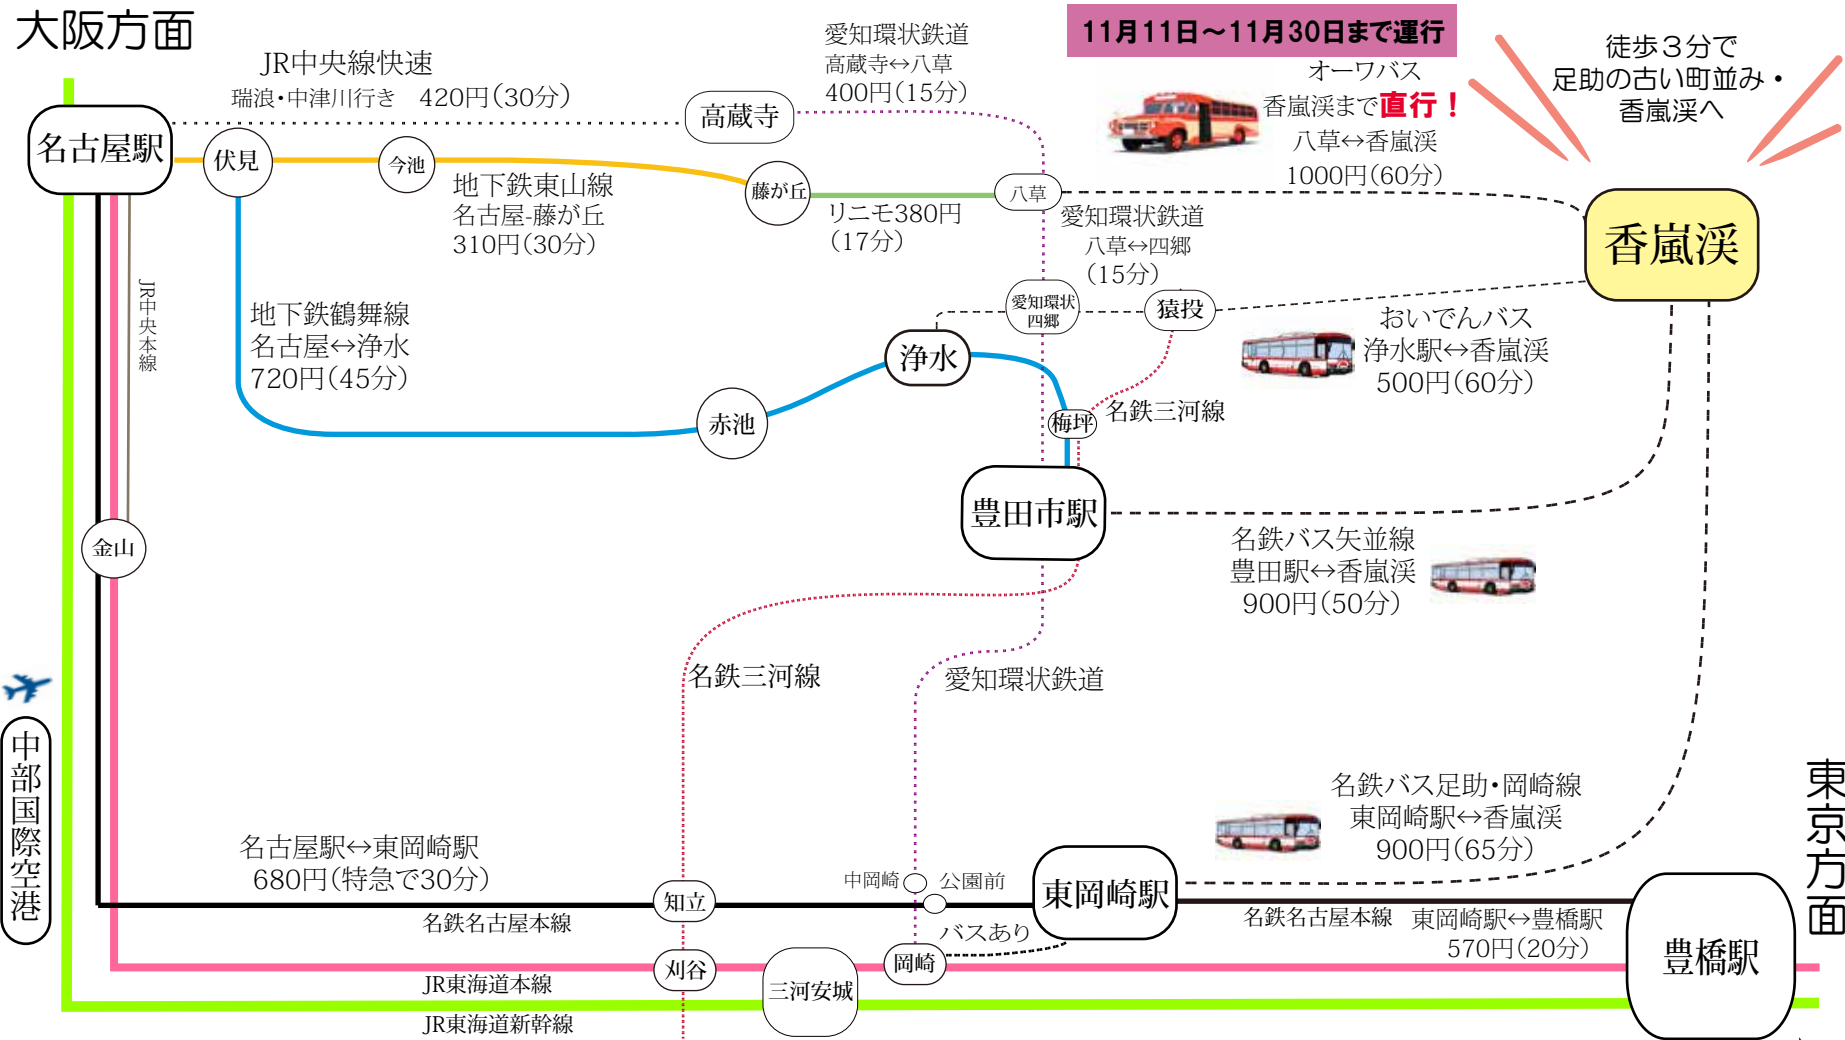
大阪方面

JR中央線快速
瑞浪・中津川行き　420円（30分）

愛知環状鉄道
高蔵寺↔八草
400円（15分）

11月11日～11月30日まで運行
オーワバス
香嵐渓まで直行！
八草↔香嵐渓
1000円（60分）

徒歩3分で
足助の古い町並み・
香嵐渓へ

名古屋駅
伏見
今池
高蔵寺
藤が丘
八草
香嵐渓

地下鉄東山線
名古屋-藤が丘
310円（30分）

リニモ380円
（17分）

愛知環状鉄道
八草↔四郷
（15分）

JR中央本線

地下鉄鶴舞線
名古屋↔浄水
720円（45分）

愛知環状四郷
猿投
浄水

おいでんバス
浄水駅↔香嵐渓
500円（60分）

赤池
梅坪
名鉄三河線

豊田市駅

金山

名鉄バス矢並線
豊田駅↔香嵐渓
900円（50分）

名鉄三河線
愛知環状鉄道

中部国際空港

名鉄バス足助・岡崎線
東岡崎駅↔香嵐渓
900円（65分）

東京方面

名古屋駅↔東岡崎駅
680円（特急で30分）

知立
中岡崎
公園前
東岡崎駅
名鉄名古屋本線
名鉄名古屋本線　東岡崎駅↔豊橋駅
570円（20分）
バスあり
刈谷
三河安城
岡崎
豊橋駅
JR東海道本線
JR東海道新幹線